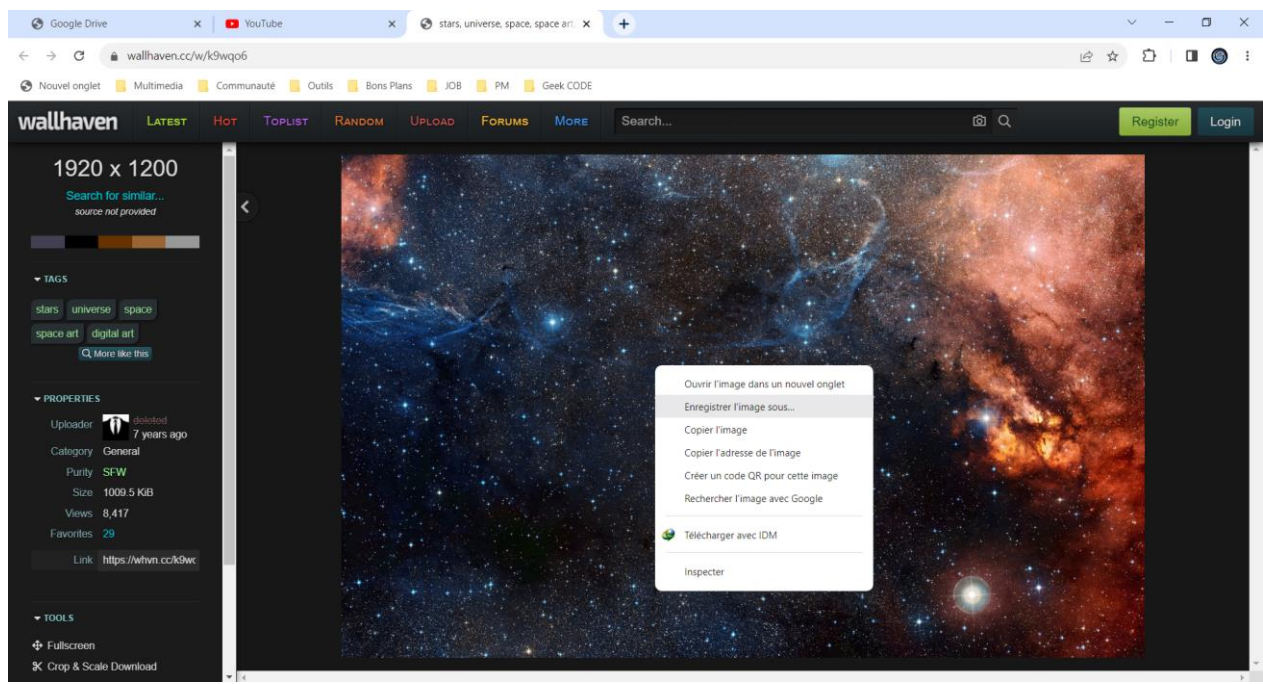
Google Drive ×
YouTube ×
stars, universe, space, space art ×
+

wallhaven.cc/w/k9wqo6

Nouvel onglet
Multimedia
Communauté
Outils
Bons Plans
JOB
PM
Geek CODE

wallhaven
LATEST
HOT
TOPLIST
RANDOM
UPLOAD
FORUMS
MORE
Search...
Register
Login

1920 x 1200
Search for similar...
source not provided

▾ TAGS
stars
universe
space
space art
digital art
More like this

▾ PROPERTIES
Uploader deloted 7 years ago
Category General
Purity SFW
Size 1009.5 KiB
Views 8,417
Favorites 29
Link https://whvn.cc/k9wc

▾ TOOLS
Fullscreen
Crop & Scale Download

Ouvrir l'image dans un nouvel onglet
Enregistrer l'image sous...
Copier l'image
Copier l'adresse de l'image
Créer un code QR pour cette image
Rechercher l'image avec Google
Télécharger avec IDM
Inspecter